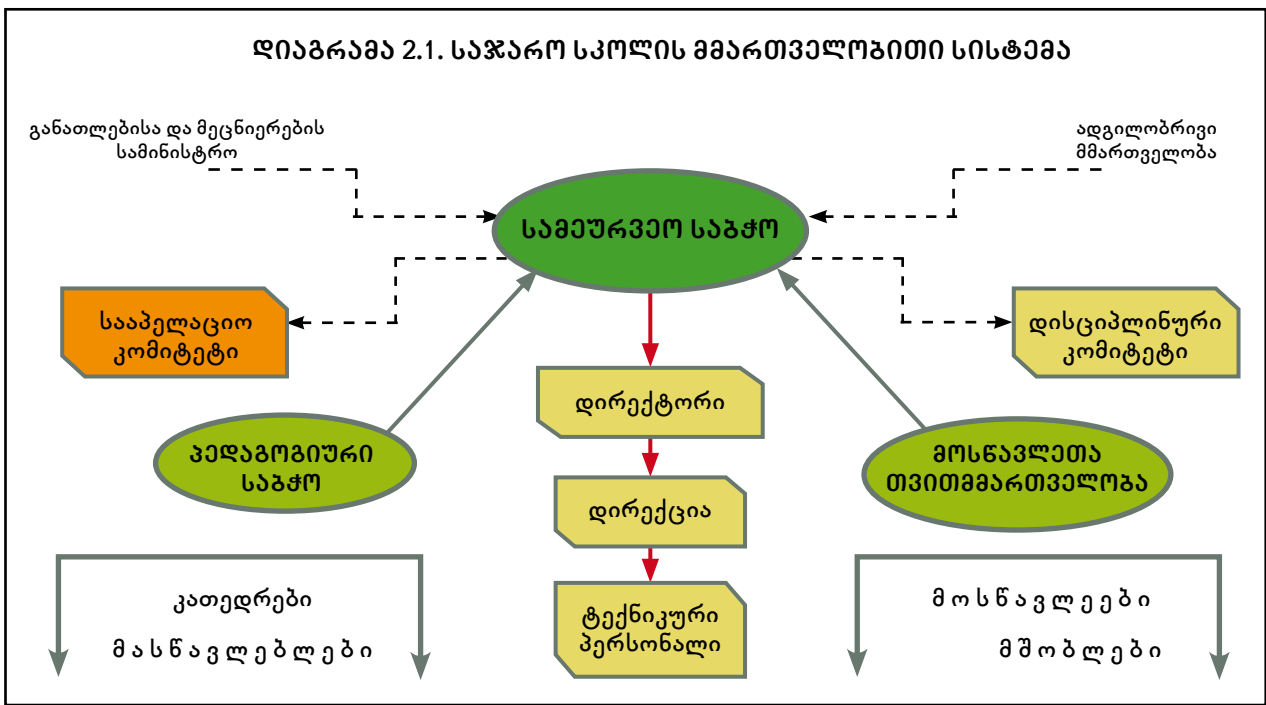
დიაგრამა 2.1. საჯარო სკოლის მმართველობითი სისტემა

განათლებისა და მეცნიერების სამინისტრო

ადგილობრივი მმართველობა

სამეურვეო საბჭო

სააპელაციო კომიტეტი

დისციპლინური კომიტეტი

დირექტორი

პედაგოგიური საბჭო

მოსწავლეთა თვითმმართველობა

დირექცია

ტექნიკური პერსონალი

კათედრები

მასწავლებლები

მოსწავლეები

მშობლები